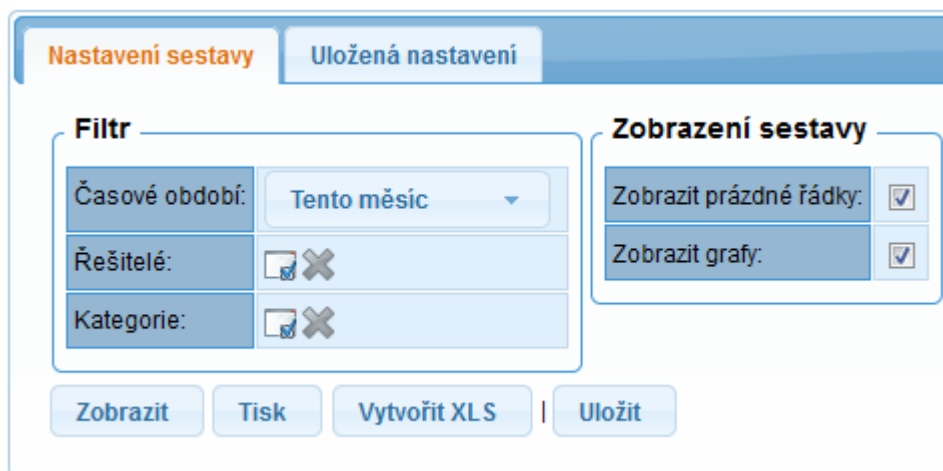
Nastavení sestavy | Uložená nastavení

Filtr

| | |
|---|---|
| Časové období: | Tento měsíc |
| Řešitelé: | |
| Kategorie: | |

Zobrazení sestavy

| | |
|---|---|
| Zobrazit prázdné řádky: | |
| Zobrazit grafy: | |

Zobrazit | Tisk | Vytvořit XLS | Uložit